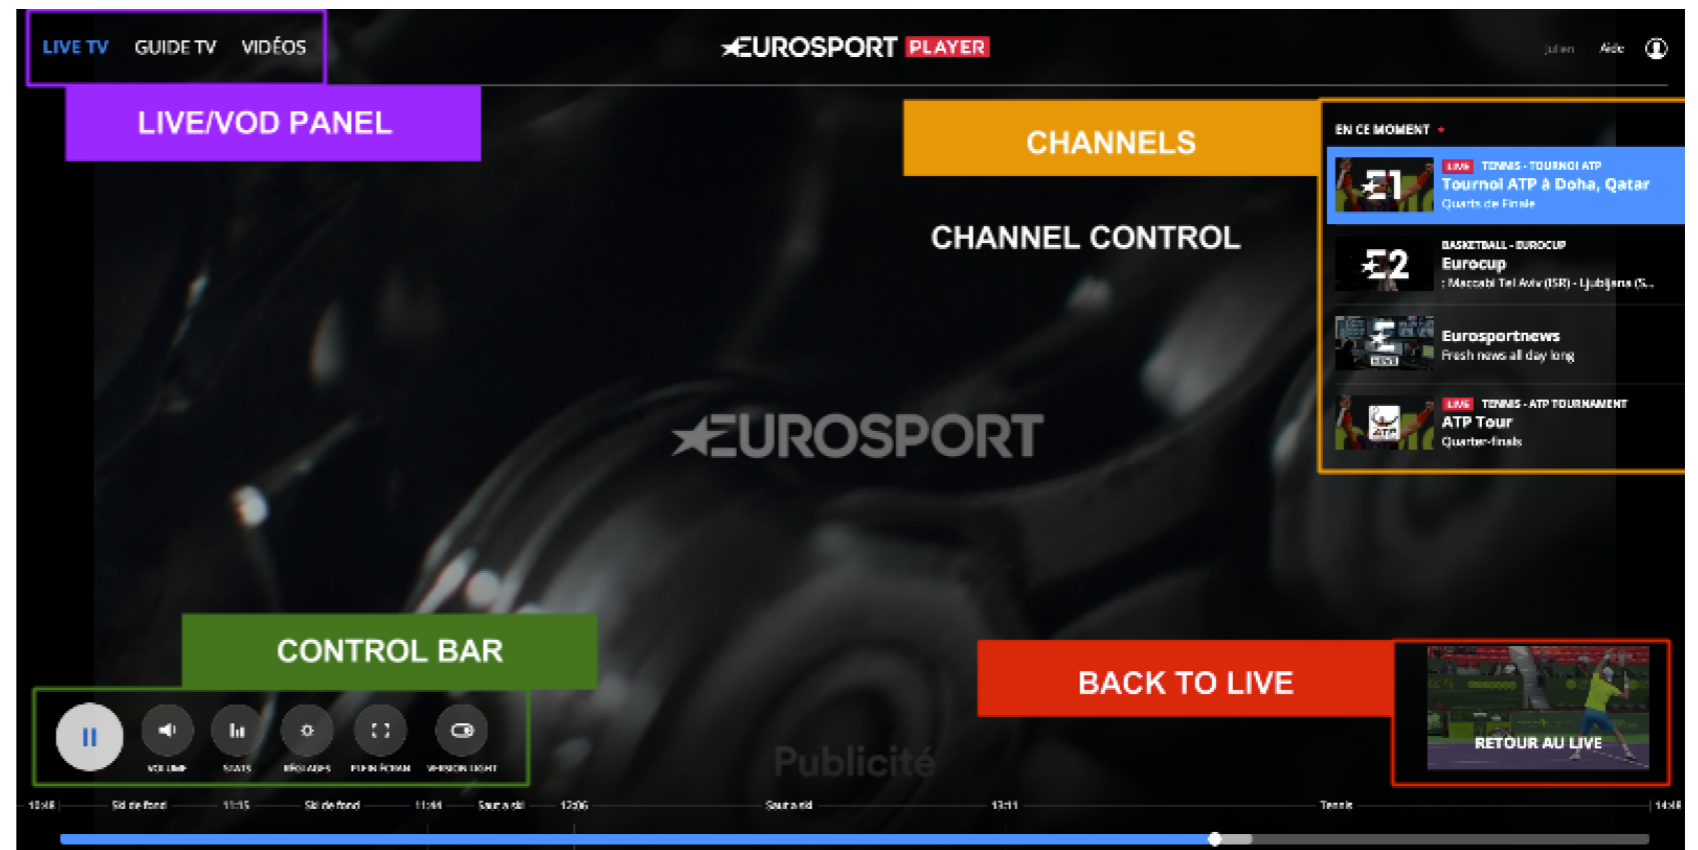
LIVE TV GUIDE TV VIDÉOS

EUROSPORT PLAYER

Julien Aide

LIVE/VOD PANEL

CHANNELS

CHANNEL CONTROL

EN CE MOMENT •

LIVE TENNIS - TOURNOI ATP
Tournoi ATP à Doha, Qatar
Quarts de Finale

BASKETBALL - EUROCUP
Eurocup
: Maccabi Tel Aviv (ISR) - Ljubljana (S...

Eurosportnews
Fresh news all day long

LIVE TENNIS - ATP TOURNAMENT
ATP Tour
Quarter-finals

EUROSPORT

CONTROL BAR

BACK TO LIVE

RETOUR AU LIVE

Publicité

VOLUME STATS RÉGLAGES PLEIN ÉCRAN VERSION LIGHT

10:48 Ski de fond 11:15 Ski de fond 11:44 Saut à ski 12:06 Saut à ski 13:11 Tennis 14:48